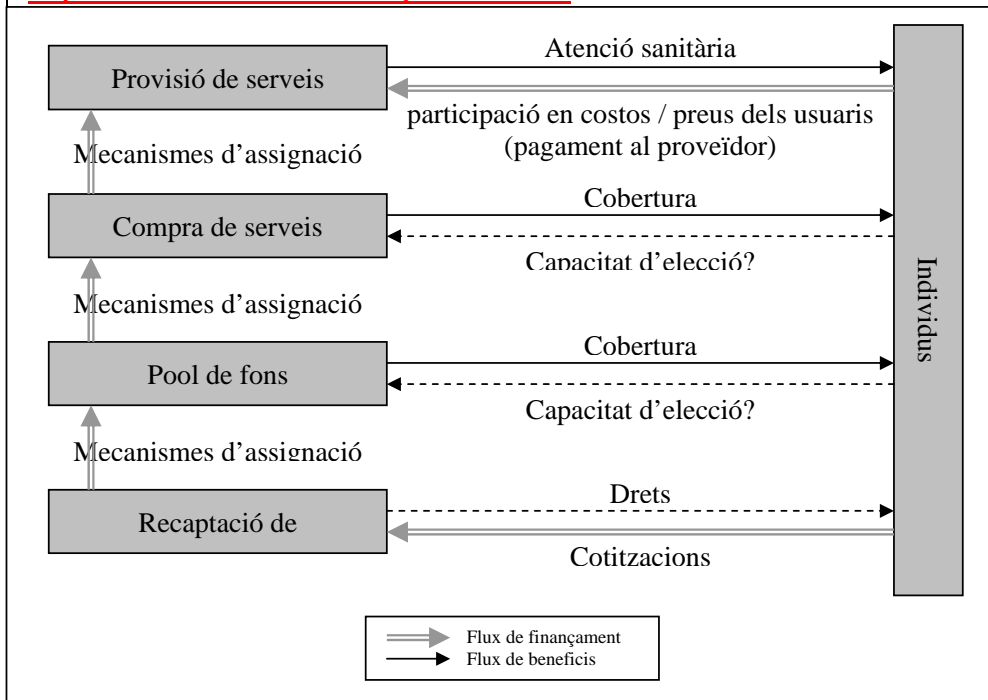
Provisió de serveis

Atenció sanitària

participació en costos / preus dels usuaris (pagament al proveïdor)

Mecanismes d'assignació

Compra de serveis

Cobertura

Capacitat d'elecció?

Mecanismes d'assignació

Pool de fons

Cobertura

Capacitat d'elecció?

Mecanismes d'assignació

Recaptació de

Drets

Cotitzacions

Individus

Flux de finançament
Flux de beneficis